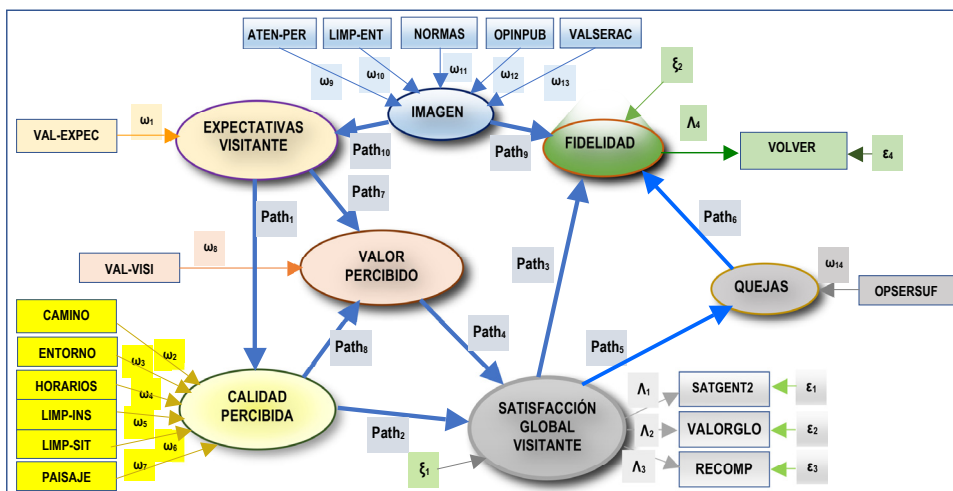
ATEN-PER
LIMP-ENT
NORMAS
OPINPUB
VALSERAC
$\omega_9$
$\omega_{10}$
$\omega_{11}$
$\omega_{12}$
$\omega_{13}$
$\xi_2$
IMAGEN
$\omega_1$
VAL-EXPEC
EXPECTATIVAS VISITANTE
$\Lambda_4$
FIDELIDAD
VOLVER
$\varepsilon_4$
Path$_{10}$
Path$_9$
Path$_7$
Path$_1$
Path$_6$
$\omega_8$
VAL-VISI
VALOR PERCIBIDO
Path$_3$
$\omega_{14}$
QUEJAS
OPSERSUF
CAMINO
$\omega_2$
ENTORNO
$\omega_3$
Path$_8$
Path$_4$
Path$_5$
HORARIOS
$\omega_4$
CALIDAD PERCIBIDA
$\Lambda_1$
SATGENT2
$\varepsilon_1$
LIMP-INS
$\omega_5$
SATISFACCIÓN GLOBAL VISITANTE
$\Lambda_2$
VALORGLO
$\varepsilon_2$
LIMP-SIT
$\omega_6$
Path$_2$
PAISAJE
$\omega_7$
$\xi_1$
$\Lambda_3$
RECOMP
$\varepsilon_3$